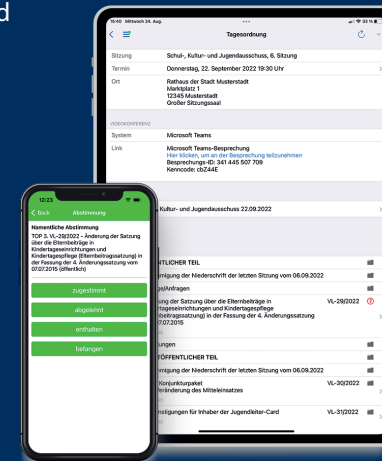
d

10:40 Mittwoch 24. Aug.

33 %

Tagesordnung

Sitzung | Schul-, Kultur- und Jugendausschuss, 6. Sitzung
Termin | Donnerstag, 22. September 2022 19:30 Uhr
Ort | Rathaus der Stadt Musterstadt
Marktplatz 1
12345 Musterstadt
Großer Sitzungssaal

VIDEOKONFERENZ
System | Microsoft Teams
Link | Microsoft Teams-Besprechung
Hier klicken, um an der Besprechung teilzunehmen
Besprechungs-ID: 341 445 507 709
Kenncode: cbZ44E

Kultur- und Jugendausschuss 22.09.2022

NTLICHER TEIL
migung der Niederschrift der letzten Sitzung vom 06.09.2022
ge/Anfragen
der Satzung über die Elternbeiträge in tageseinrichtungen und Kindertagespflege beitragssatzung) in der Fassung der 4. Änderungssatzung vom 7.07.2015 VL-29/2022
ungen
TÖFFENTLICHER TEIL
migung der Niederschrift der letzten Sitzung vom 06.09.2022
Konjunkturpaket
Veränderung des Mitteleinsatzes VL-30/2022
nstigungen für Inhaber der Jugendleiter-Card VL-31/2022

12:23

< Back Abstimmung

Namentliche Abstimmung
TOP 3. VL-29/2022 - Änderung der Satzung über die Elternbeiträge in Kindertageseinrichtungen und Kindertagespflege (Elternbeitragssatzung) in der Fassung der 4. Änderungssatzung vom 07.07.2015 (öffentlich)

zugestimmt
abgelehnt
enthalten
befangen